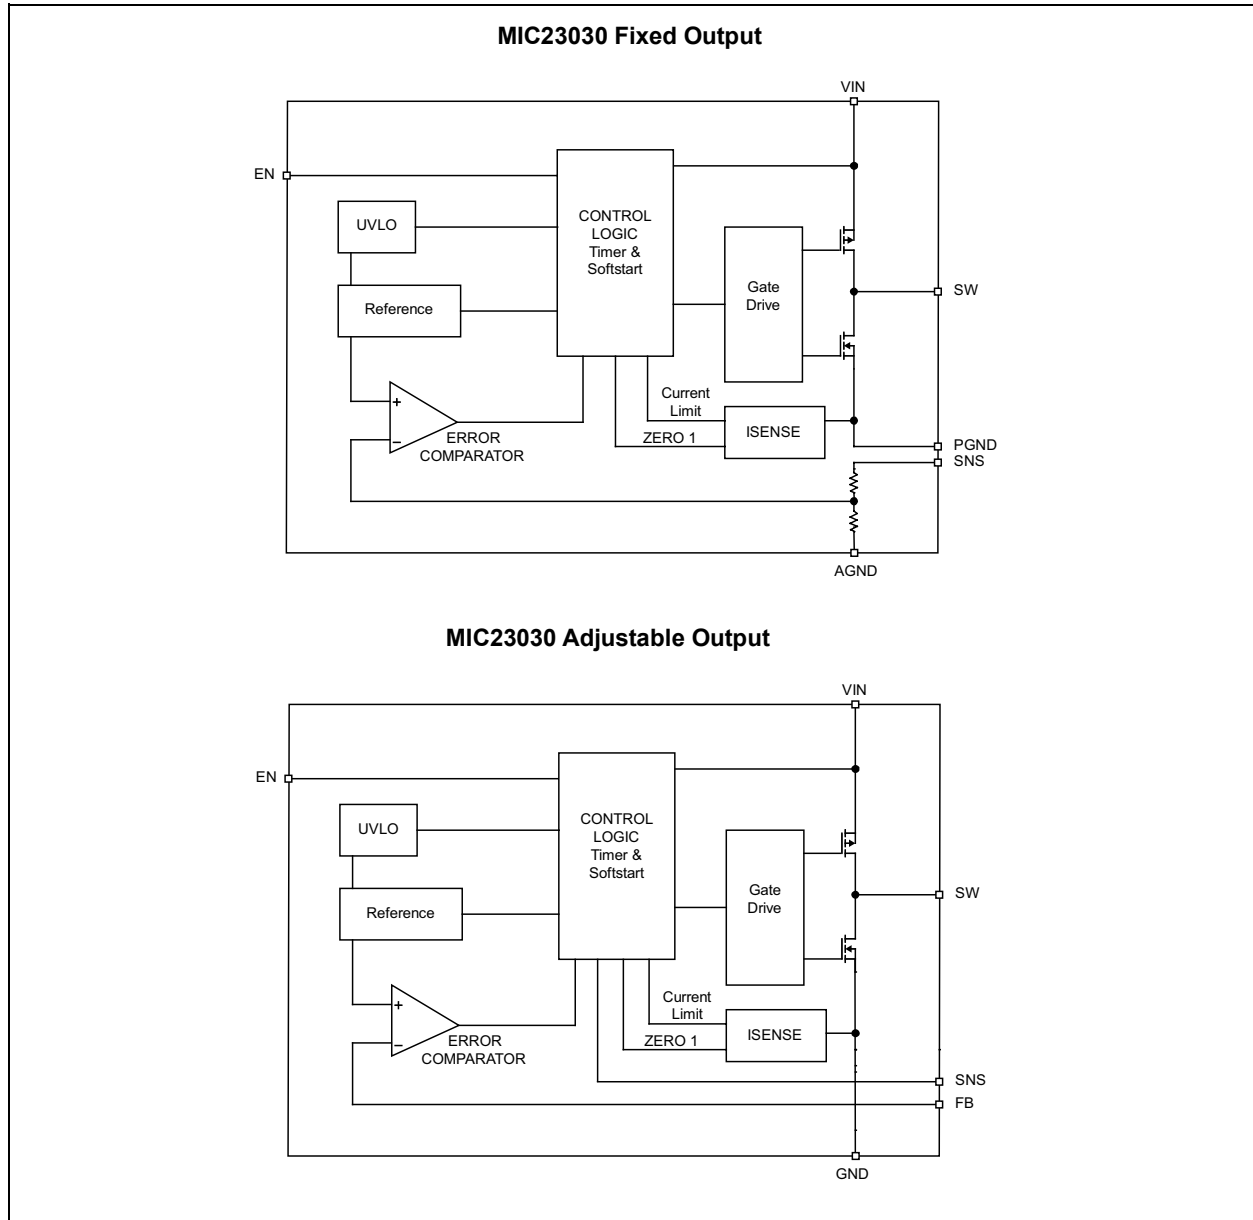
MIC23030 Fixed Output

VIN

EN

UVLO

CONTROL LOGIC Timer & Softstart

Gate Drive

SW

Reference

+

–

ERROR COMPARATOR

Current Limit

ISENSE

ZERO 1

PGND

SNS

AGND

MIC23030 Adjustable Output

VIN

EN

UVLO

CONTROL LOGIC Timer & Softstart

Gate Drive

SW

Reference

+

–

ERROR COMPARATOR

Current Limit

ISENSE

ZERO 1

SNS

FB

GND